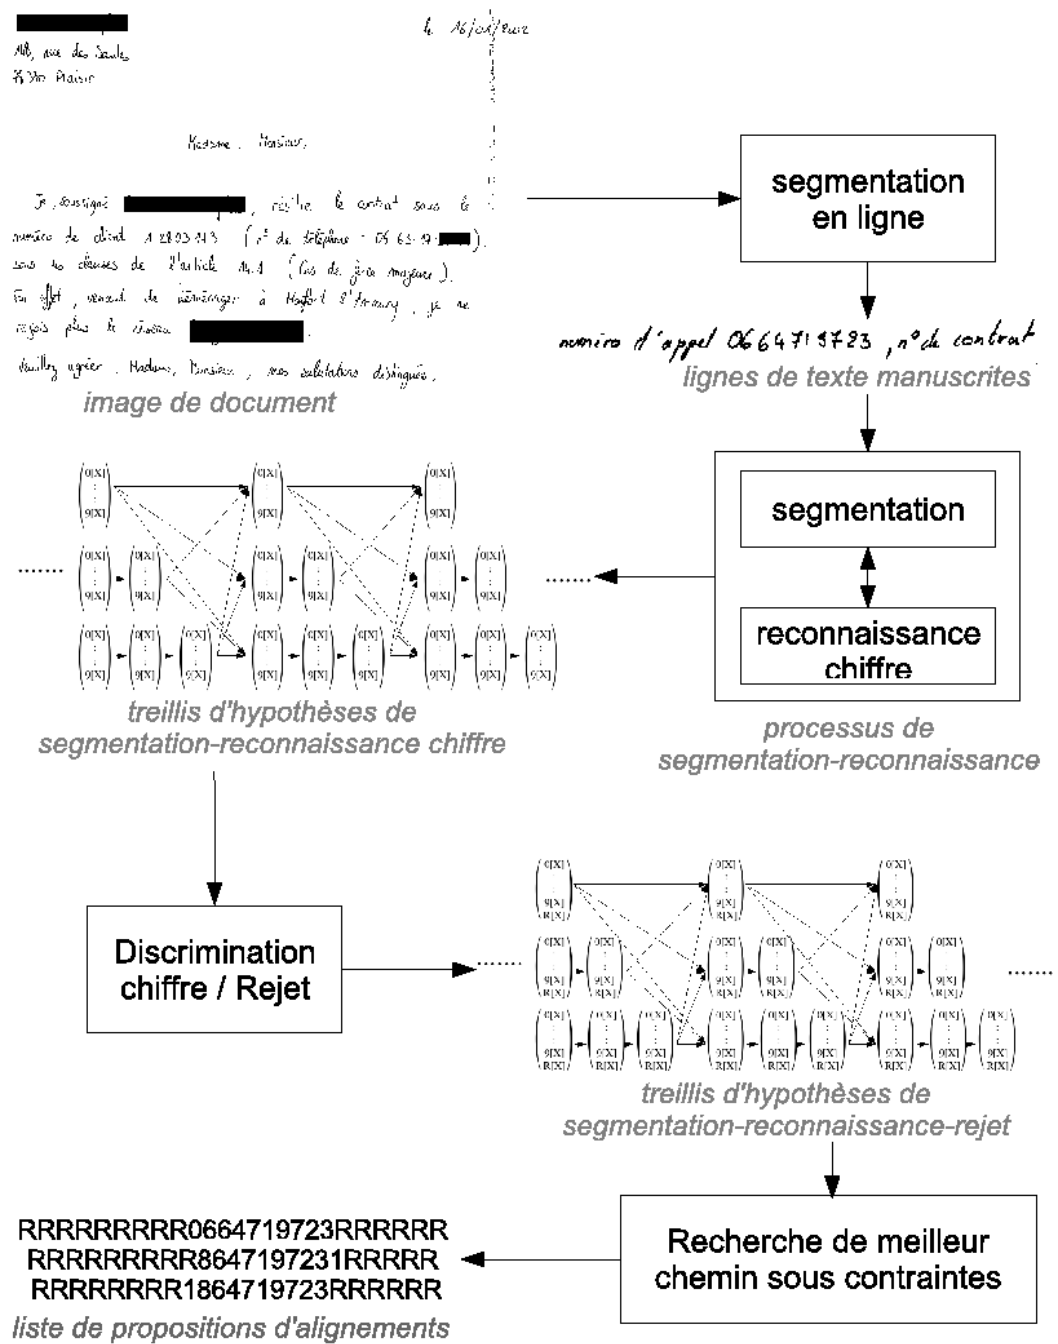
Le 16/04/2002

48, rue des Saules
X 3??? Plaisir

Madame, Monsieur,

Je, soussigné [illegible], résilie le contrat sous le numéro de client 1 2803 243 (n° de téléphone : 05 63 19 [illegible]), sous les clauses de l'article 14.1 (Cas de force majeure).
En effet, venant de déménager à Hatfort St Arnoury, je ne reçois plus le réseau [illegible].
Veuillez agréer, Madame, Monsieur, mes salutations distinguées.

image de document

segmentation en ligne

numéro d'appel 0664719723, n° de contrat

lignes de texte manuscrites

segmentation

reconnaissance chiffre

processus de segmentation-reconnaissance

0[X] ⋮ 9[X]

treillis d'hypothèses de segmentation-reconnaissance chiffre

Discrimination chiffre / Rejet

0[X] ⋮ 9[X] R[X]

treillis d'hypothèses de segmentation-reconnaissance-rejet

Recherche de meilleur chemin sous contraintes

RRRRRRRRR0664719723RRRRRR
RRRRRRRRR8647197231RRRRR
RRRRRRRR1864719723RRRRRR
liste de propositions d'alignements